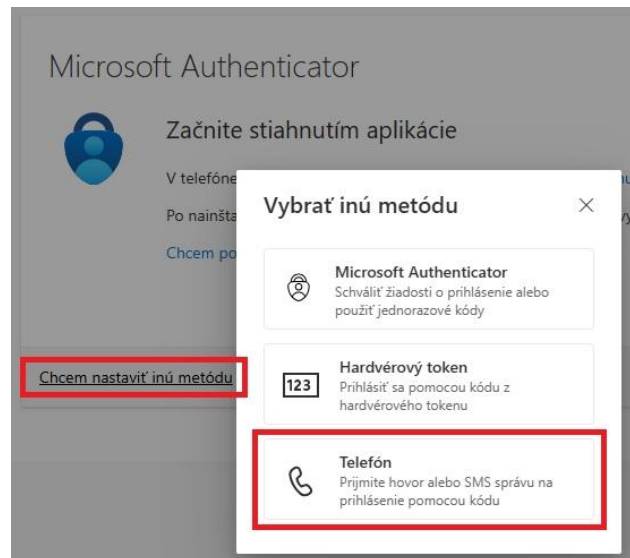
Microsoft Authenticator

Začnite stiahnutím aplikácie

V telefóne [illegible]

Po nainšta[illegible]

Chcem po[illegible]

Chcem nastaviť inú metódu

Vybrať inú metódu

×

Microsoft Authenticator
Schváliť žiadosti o prihlásenie alebo použiť jednorazové kódy

123

Hardvérový token
Prihlásiť sa pomocou kódu z hardvérového tokenu

Telefón
Prijmite hovor alebo SMS správu na prihlásenie pomocou kódu